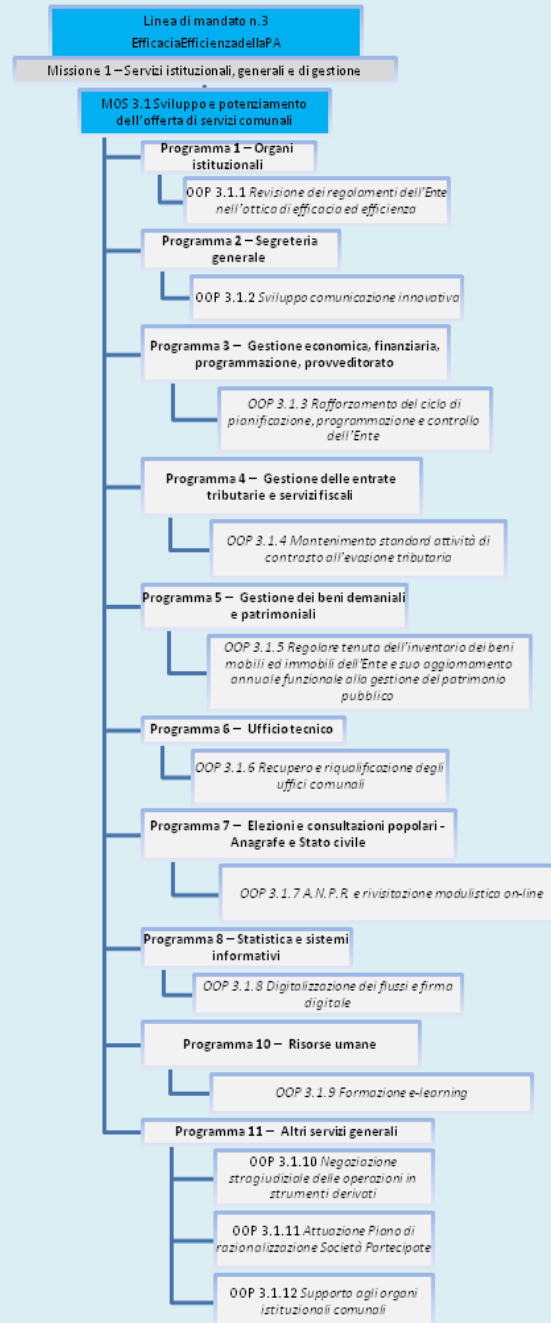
Linea di mandato n.3
EfficaciaEfficienzadellaPA

Missione 1 – Servizi istituzionali, generali e di gestione

MOS 3.1 Sviluppo e potenziamento dell'offerta di servizi comunali

Programma 1 – Organi istituzionali

OOP 3.1.1 Revisione dei regolamenti dell'Ente nell'ottica di efficacia ed efficienza

Programma 2 – Segreteria generale

OOP 3.1.2 Sviluppo comunicazione innovativa

Programma 3 – Gestione economica, finanziaria, programmazione, provveditorato

OOP 3.1.3 Rafforzamento del ciclo di pianificazione, programmazione e controllo dell'Ente

Programma 4 – Gestione delle entrate tributarie e servizi fiscali

OOP 3.1.4 Mantenimento standard attività di contrasto all'evasione tributaria

Programma 5 – Gestione dei beni demaniali e patrimoniali

OOP 3.1.5 Regolare tenuta dell'inventario dei beni mobili ed immobili dell'Ente e suo aggiornamento annuale funzionale alla gestione del patrimonio pubblico

Programma 6 – Ufficio tecnico

OOP 3.1.6 Recupero e riqualificazione degli uffici comunali

Programma 7 – Elezioni e consultazioni popolari - Anagrafe e Stato civile

OOP 3.1.7 A.N.P.R. e rivisitazione modulistica on-line

Programma 8 – Statistica e sistemi informativi

OOP 3.1.8 Digitalizzazione dei flussi e firma digitale

Programma 10 – Risorse umane

OOP 3.1.9 Formazione e-learning

Programma 11 – Altri servizi generali

OOP 3.1.10 Negoziazione stragiudiziale delle operazioni in strumenti derivati

OOP 3.1.11 Attuazione Piano di razionalizzazione Società Partecipate

OOP 3.1.12 Supporto agli organi istituzionali comunali